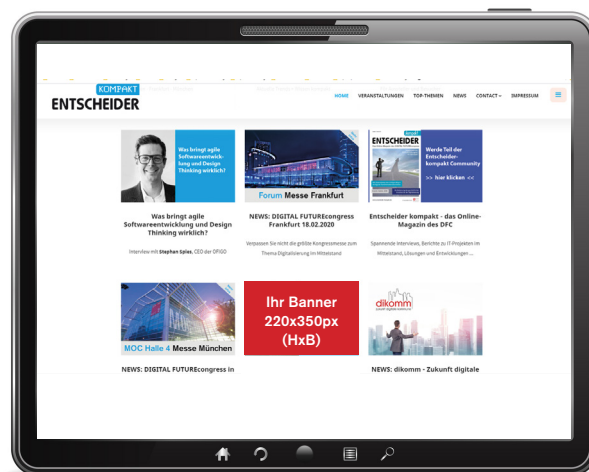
KOMPAKT
ENTSCHEIDER

HOME VERANSTALTUNGEN TOP-THEMEN NEWS CONTACT IMPRESSUM

Was bringt agile Softwareentwicklung und Design Thinking wirklich?

Was bringt agile Softwareentwicklung und Design Thinking wirklich?

Interview mit Stephan Spies, CEO der DPIGO

Forum Messe Frankfurt

NEWS: DIGITAL FUTUREcongress Frankfurt 18.02.2020

Verpassen Sie nicht die größte Kongressmesse zum Thema Digitalisierung im Mittelstand

ENTSCHEIDER

Werde Teil der Entscheider-kompakt Community
>> hier klicken <<

Entscheider kompakt - das Online-Magazin des DFC

Spannende Interviews, Berichte zu IT-Projekten im Mittelstand, Lösungen und Entwicklungen ...

MOC Halle 4 Messe München

NEWS: DIGITAL FUTUREcongress in

Ihr Banner 220x350px (HxB)

dikomm

NEWS: dikomm - Zukunft digitale